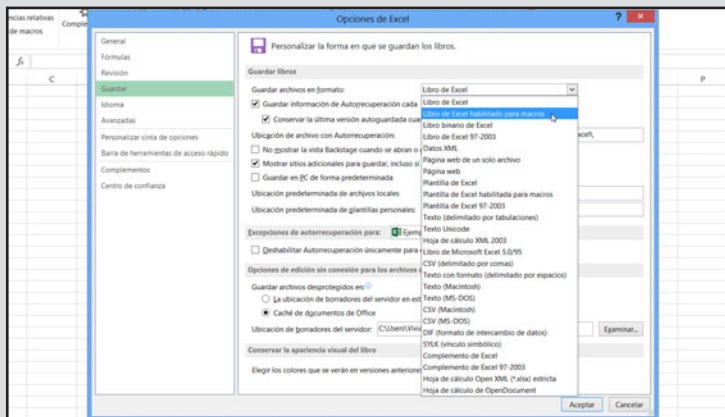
ncias relativas
de macros
Comple
fx
C
P
Opciones de Excel
?
×
General
Fórmulas
Revisión
Guardar
Idioma
Avanzadas
Personalizar cinta de opciones
Barra de herramientas de acceso rápido
Complementos
Centro de confianza
Personalizar la forma en que se guardan los libros.
Guardar libros
Guardar archivos en formato:
Libro de Excel
Guardar información de Autorrecuperación cada
Conservar la última versión autoguardada cua
Ubicación de archivo con Autorrecuperación:
No mostrar la vista Backstage cuando se abran o
Mostrar sitios adicionales para guardar, incluso si
Guardar en PC de forma predeterminada
Ubicación predeterminada de archivos locales
Ubicación predeterminada de plantillas personales:
Excepciones de autorrecuperación para:
Ejem
Deshabilitar Autorrecuperación únicamente para
Opciones de edición sin conexión para los archivos
Guardar archivos desprotegidos en:
La ubicación de borradores del servidor en est
Caché de documentos de Office
Ubicación de borradores del servidor:
C:\Users\Vivi
Examinar...
Conservar la apariencia visual del libro
Elegir los colores que se verán en versiones anteriore
Libro de Excel
Libro de Excel habilitado para macros
Libro binario de Excel
Libro de Excel 97-2003
Datos XML
Página web de un solo archivo
Página web
Plantilla de Excel
Plantilla de Excel habilitada para macros
Plantilla de Excel 97-2003
Texto (delimitado por tabulaciones)
Texto Unicode
Hoja de cálculo XML 2003
Libro de Microsoft Excel 5.0/95
CSV (delimitado por comas)
Texto con formato (delimitado por espacios)
Texto (Macintosh)
Texto (MS-DOS)
CSV (Macintosh)
CSV (MS-DOS)
DIF (formato de intercambio de datos)
SYLK (vínculo simbólico)
Complemento de Excel
Complemento de Excel 97-2003
Hoja de cálculo Open XML (*.xlsx) estricta
Hoja de cálculo de OpenDocument
xcel\
Aceptar
Cancelar